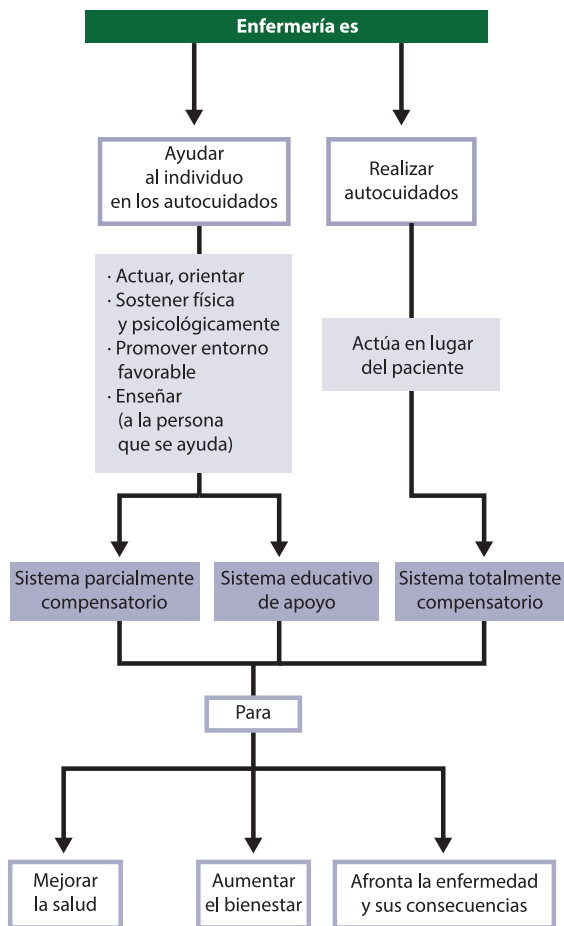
Enfermería es

Ayudar al individuo en los autocuidados

Realizar autocuidados

· Actuar, orientar
· Sostener física y psicológicamente
· Promover entorno favorable
· Enseñar (a la persona que se ayuda)

Actúa en lugar del paciente

Sistema parcialmente compensatorio

Sistema educativo de apoyo

Sistema totalmente compensatorio

Para

Mejorar la salud

Aumentar el bienestar

Afronta la enfermedad y sus consecuencias